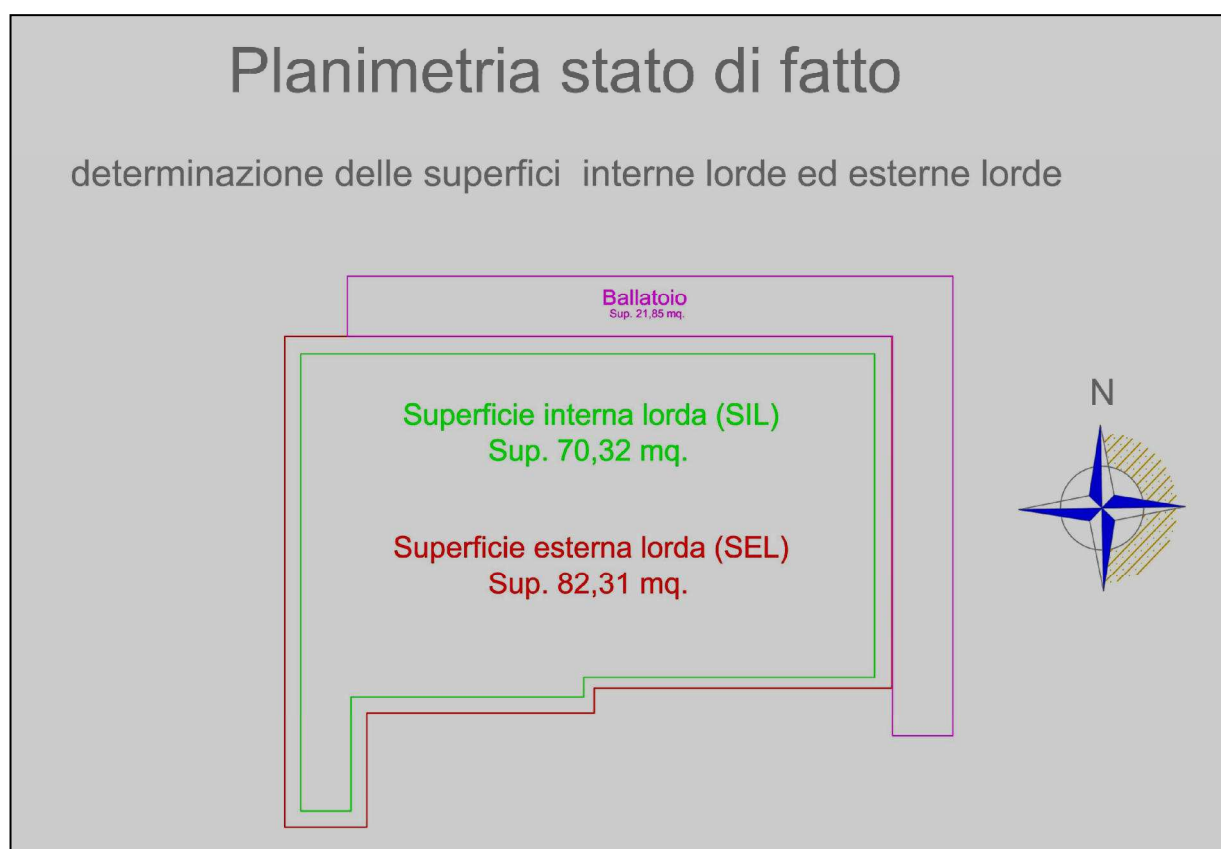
Planimetria stato di fatto

determinazione delle superfici interne lorde ed esterne lorde

Ballatoio
Sup. 21,85 mq.

Superficie interna lorda (SIL)
Sup. 70,32 mq.

Superficie esterna lorda (SEL)
Sup. 82,31 mq.

N